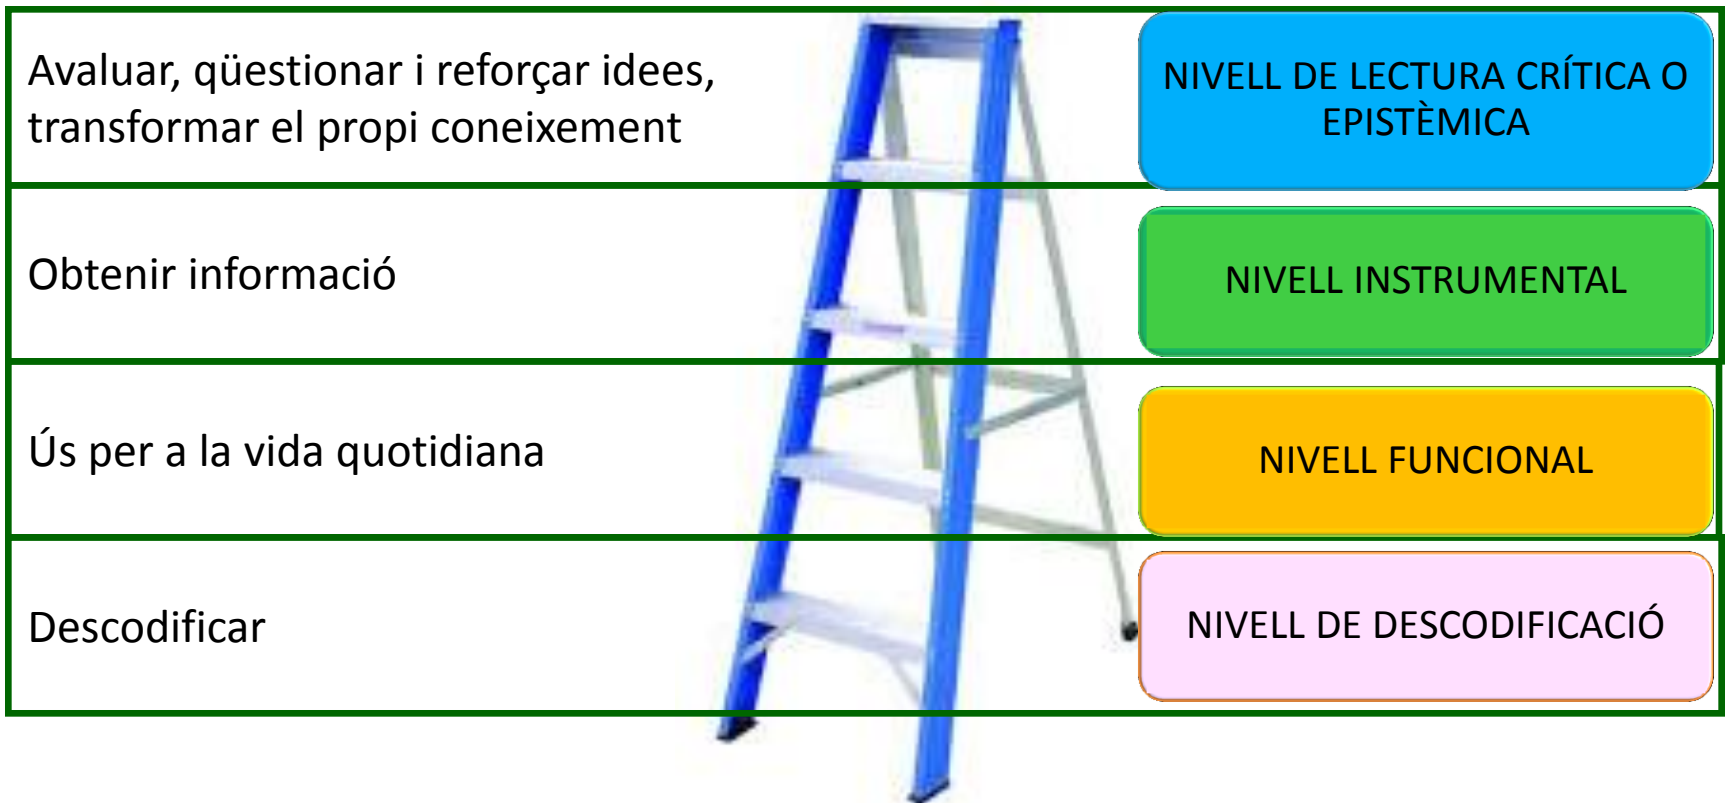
Avaluar, qüestionar i reforçar idees, transformar el propi coneixement

NIVELL DE LECTURA CRÍTICA O EPISTÈMICA

Obtenir informació

NIVELL INSTRUMENTAL

Ús per a la vida quotidiana

NIVELL FUNCIONAL

Descodificar

NIVELL DE DESCODIFICACIÓ